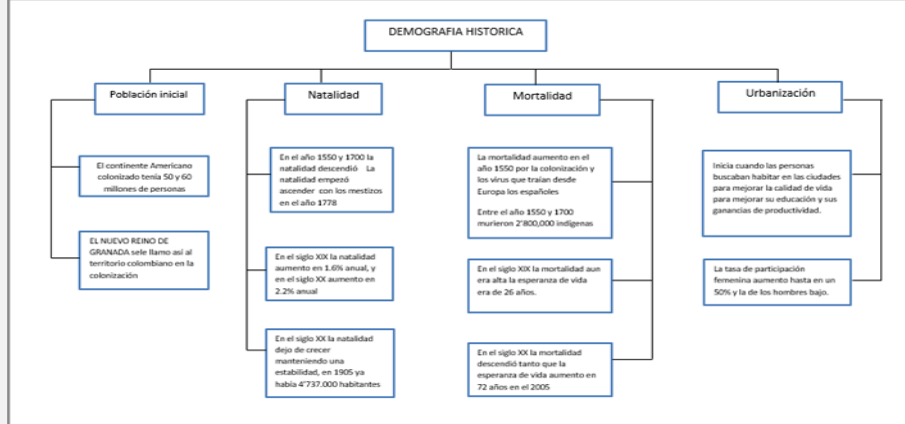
DEMOGRAFIA HISTORICA

Población inicial

El continente Americano colonizado tenía 50 y 60 millones de personas

EL NUEVO REINO DE GRANADA sele llamo así al territorio colombiano en la colonización

Natalidad

En el año 1550 y 1700 la natalidad descendió La natalidad empezó ascender con los mestizos en el año 1778

En el siglo XIX la natalidad aumento en 1.6% anual, y en el siglo XX aumento en 2.2% anual

En el siglo XX la natalidad dejo de crecer manteniendo una estabilidad, en 1905 ya había 4'737.000 habitantes

Mortalidad

La mortalidad aumento en el año 1550 por la colonización y los virus que traían desde Europa los españoles

Entre el año 1550 y 1700 murieron 2'800,000 indígenas

En el siglo XIX la mortalidad aun era alta la esperanza de vida era de 26 años.

En el siglo XX la mortalidad descendió tanto que la esperanza de vida aumento en 72 años en el 2005

Urbanización

Inicia cuando las personas buscaban habitar en las ciudades para mejorar la calidad de vida para mejorar su educación y sus ganancias de productividad.

La tasa de participación femenina aumento hasta en un 50% y la de los hombres bajo.